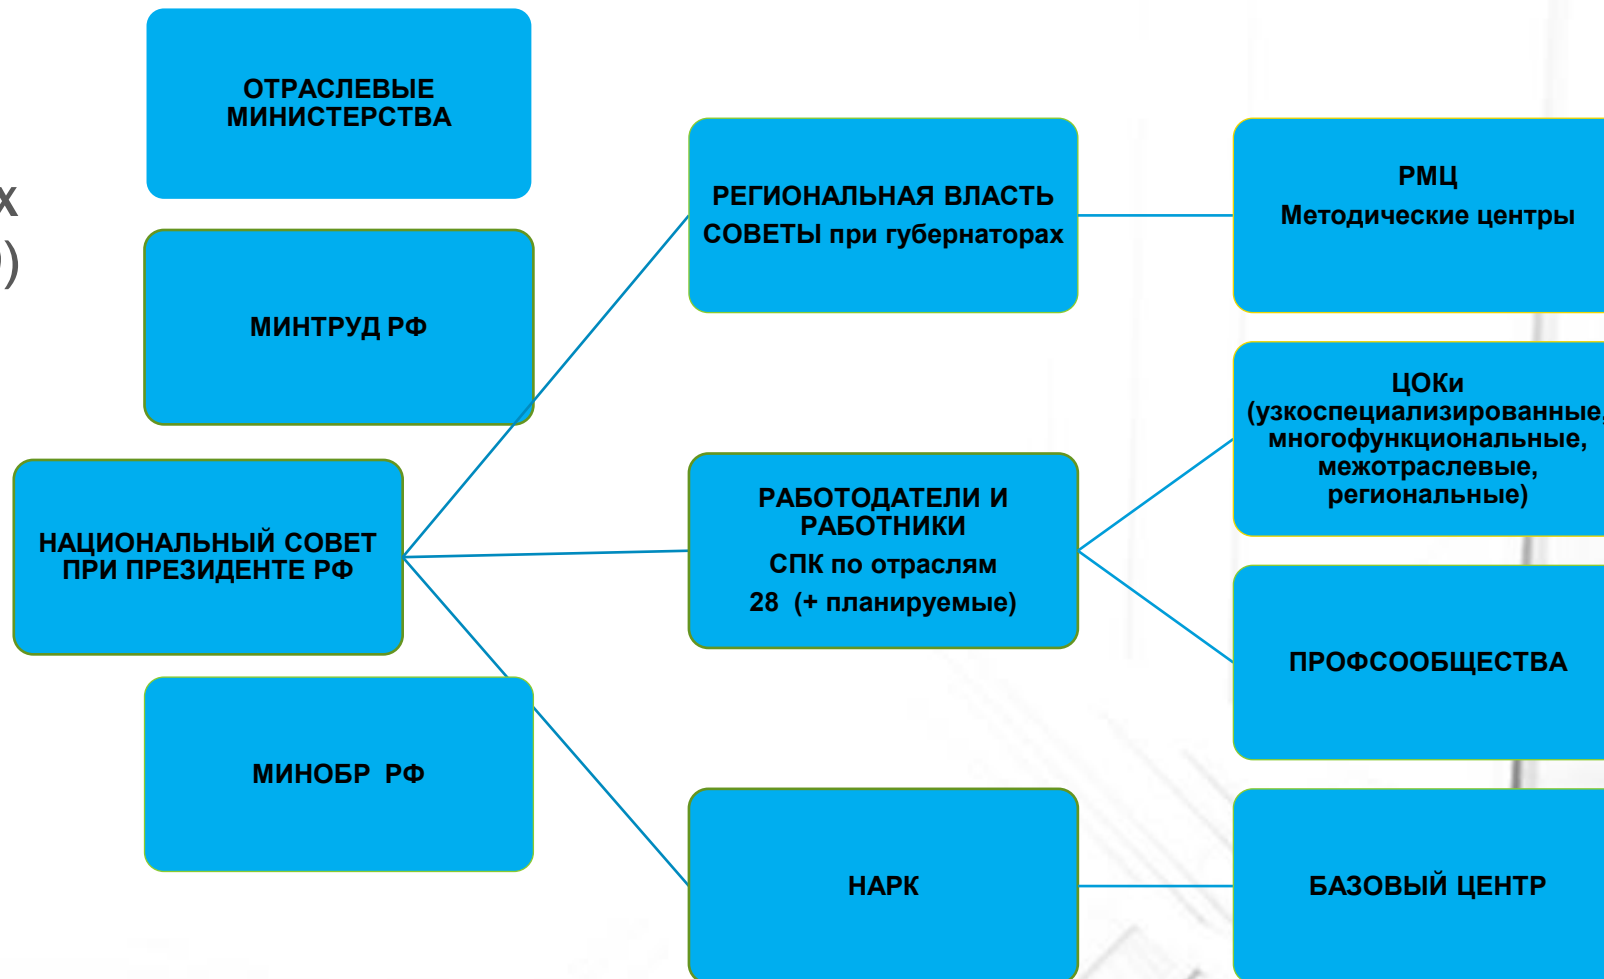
х
)

ОТРАСЛЕВЫЕ МИНИСТЕРСТВА

МИНТРУД РФ

НАЦИОНАЛЬНЫЙ СОВЕТ ПРИ ПРЕЗИДЕНТЕ РФ

МИНОБР РФ

РЕГИОНАЛЬНАЯ ВЛАСТЬ
СОВЕТЫ при губернаторах

РАБОТОДАТЕЛИ И РАБОТНИКИ
СПК по отраслям
28 (+ планируемые)

НАРК

РМЦ
Методические центры

ЦОКи
(узкоспециализированные, многофункциональные, межотраслевые, региональные)

ПРОФСООБЩЕСТВА

БАЗОВЫЙ ЦЕНТР